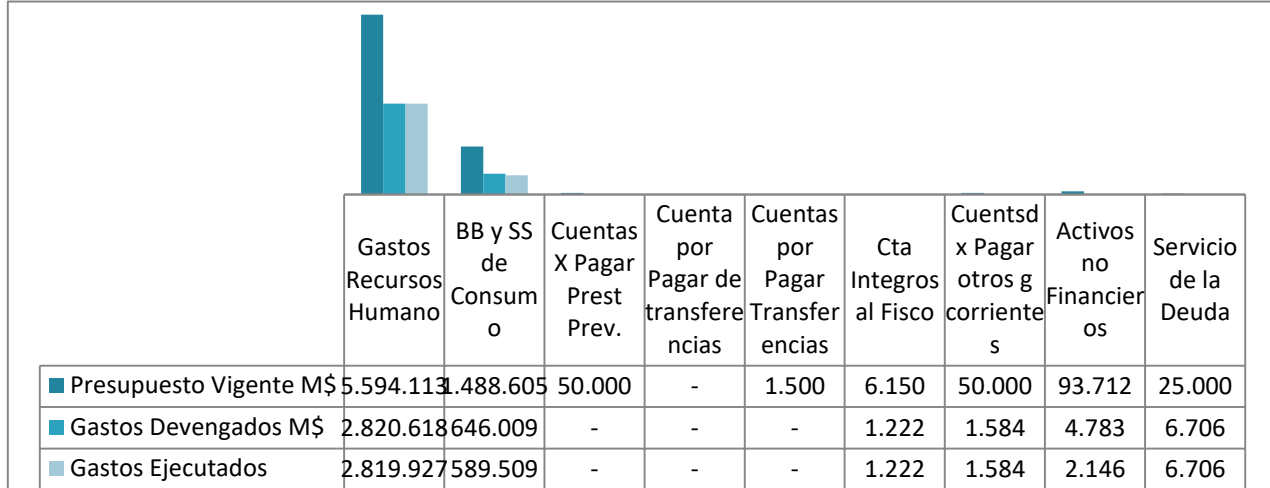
| | Gastos Recursos Humano | BB y SS de Consumo | Cuentas X Pagar Prest Prev. | Cuenta por Pagar de transferencias | Cuentas por Pagar Transferencias | Cta Integros al Fisco | Cuentsd x Pagar otros g corrientes | Activos no Financieros | Servicio de la Deuda |
|---|---|---|---|---|---|---|---|---|---|
| Presupuesto Vigente M$ | 5.594.113 | 1.488.605 | 50.000 | - | 1.500 | 6.150 | 50.000 | 93.712 | 25.000 |
| Gastos Devengados M$ | 2.820.618 | 646.009 | - | - | - | 1.222 | 1.584 | 4.783 | 6.706 |
| Gastos Ejecutados | 2.819.927 | 589.509 | - | - | - | 1.222 | 1.584 | 2.146 | 6.706 |